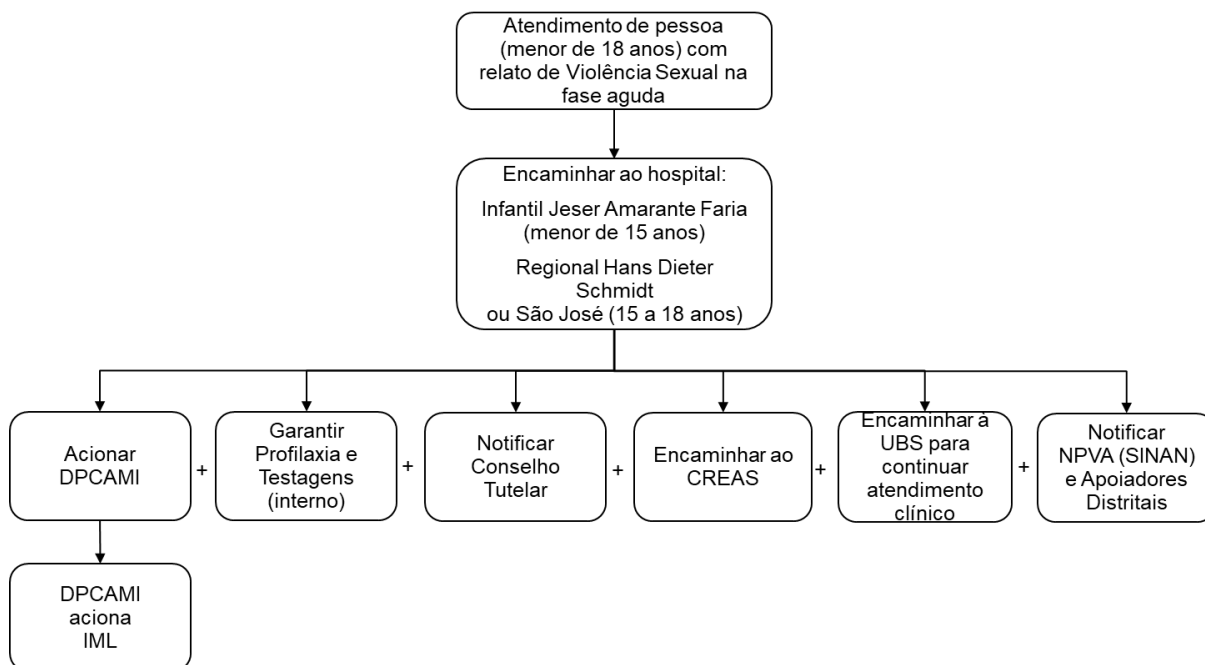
Atendimento de pessoa (menor de 18 anos) com relato de Violência Sexual na fase aguda

Encaminhar ao hospital:

Infantil Jeser Amarante Faria (menor de 15 anos)

Regional Hans Dieter Schmidt ou São José (15 a 18 anos)

Acionar DPCAMI

+

Garantir Profilaxia e Testagens (interno)

+

Notificar Conselho Tutelar

+

Encaminhar ao CREAS

+

Encaminhar à UBS para continuar atendimento clínico

+

Notificar NPVA (SINAN) e Apoiadores Distritais

DPCAMI aciona IML